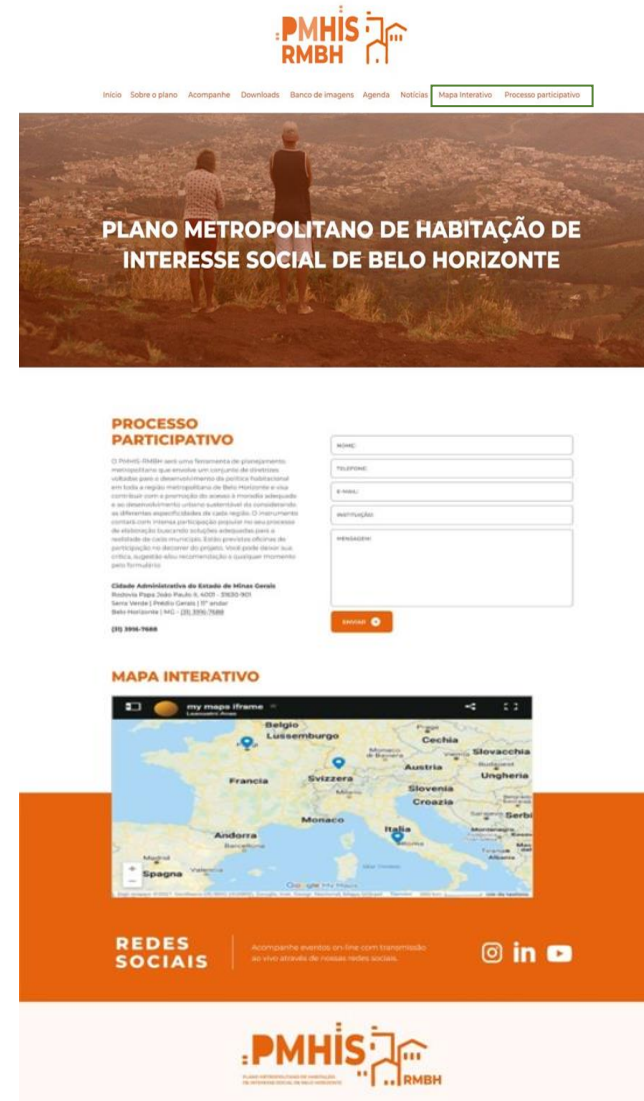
PMHIS RMBH

Início Sobre o plano Acompanhe Downloads Banco de imagens Agenda Notícias Mapa Interativo Processo participativo

PLANO METROPOLITANO DE HABITAÇÃO DE INTERESSE SOCIAL DE BELO HORIZONTE

PROCESSO PARTICIPATIVO

O PMHIS-RMBH será uma ferramenta de planejamento metropolitano que envolve um conjunto de diretrizes voltadas para o desenvolvimento da política habitacional em toda a região metropolitana de Belo Horizonte e visa contribuir com a promoção do acesso à moradia adequada e ao desenvolvimento urbano sustentável considerando as diferentes especificidades de cada região. O instrumento contará com intensa participação popular no seu processo de elaboração buscando soluções adequadas para a realidade de cada município. Estão previstas oficinas de participação no decorrer do projeto. Você pode deixar sua crítica, sugestão e/ou recomendação a qualquer momento pelo formulário.

Cidade Administrativa do Estado de Minas Gerais
Rodovia Papa João Paulo II, 4001 - 31630-901
Serra Verde | Prédio Gerais | 11° andar
Belo Horizonte | MG - (31) 3916-7688

(31) 3916-7688

NOME:
TELEFONE:
E-MAIL:
INSTITUIÇÃO:
MENSAGEM:

ENVIAR

MAPA INTERATIVO

my maps iframe

Belgio
Lussemburgo
Praga
Cechia
Slovacchia
Monaco di Baviera
Vienna
Budapest
Austria
Ungheria
Francia
Svizzera
Slovenia
Milano
Croazia
Serbi
Monaco
Italia
Andorra
Barcellona
Roma
Madrid
Valencia
Spagna
Google My Maps

REDES SOCIAIS

Acompanhe eventos on-line com transmissão ao vivo através de nossas redes sociais.

PMHIS RMBH
PLANO METROPOLITANO DE HABITAÇÃO DE INTERESSE SOCIAL DE BELO HORIZONTE